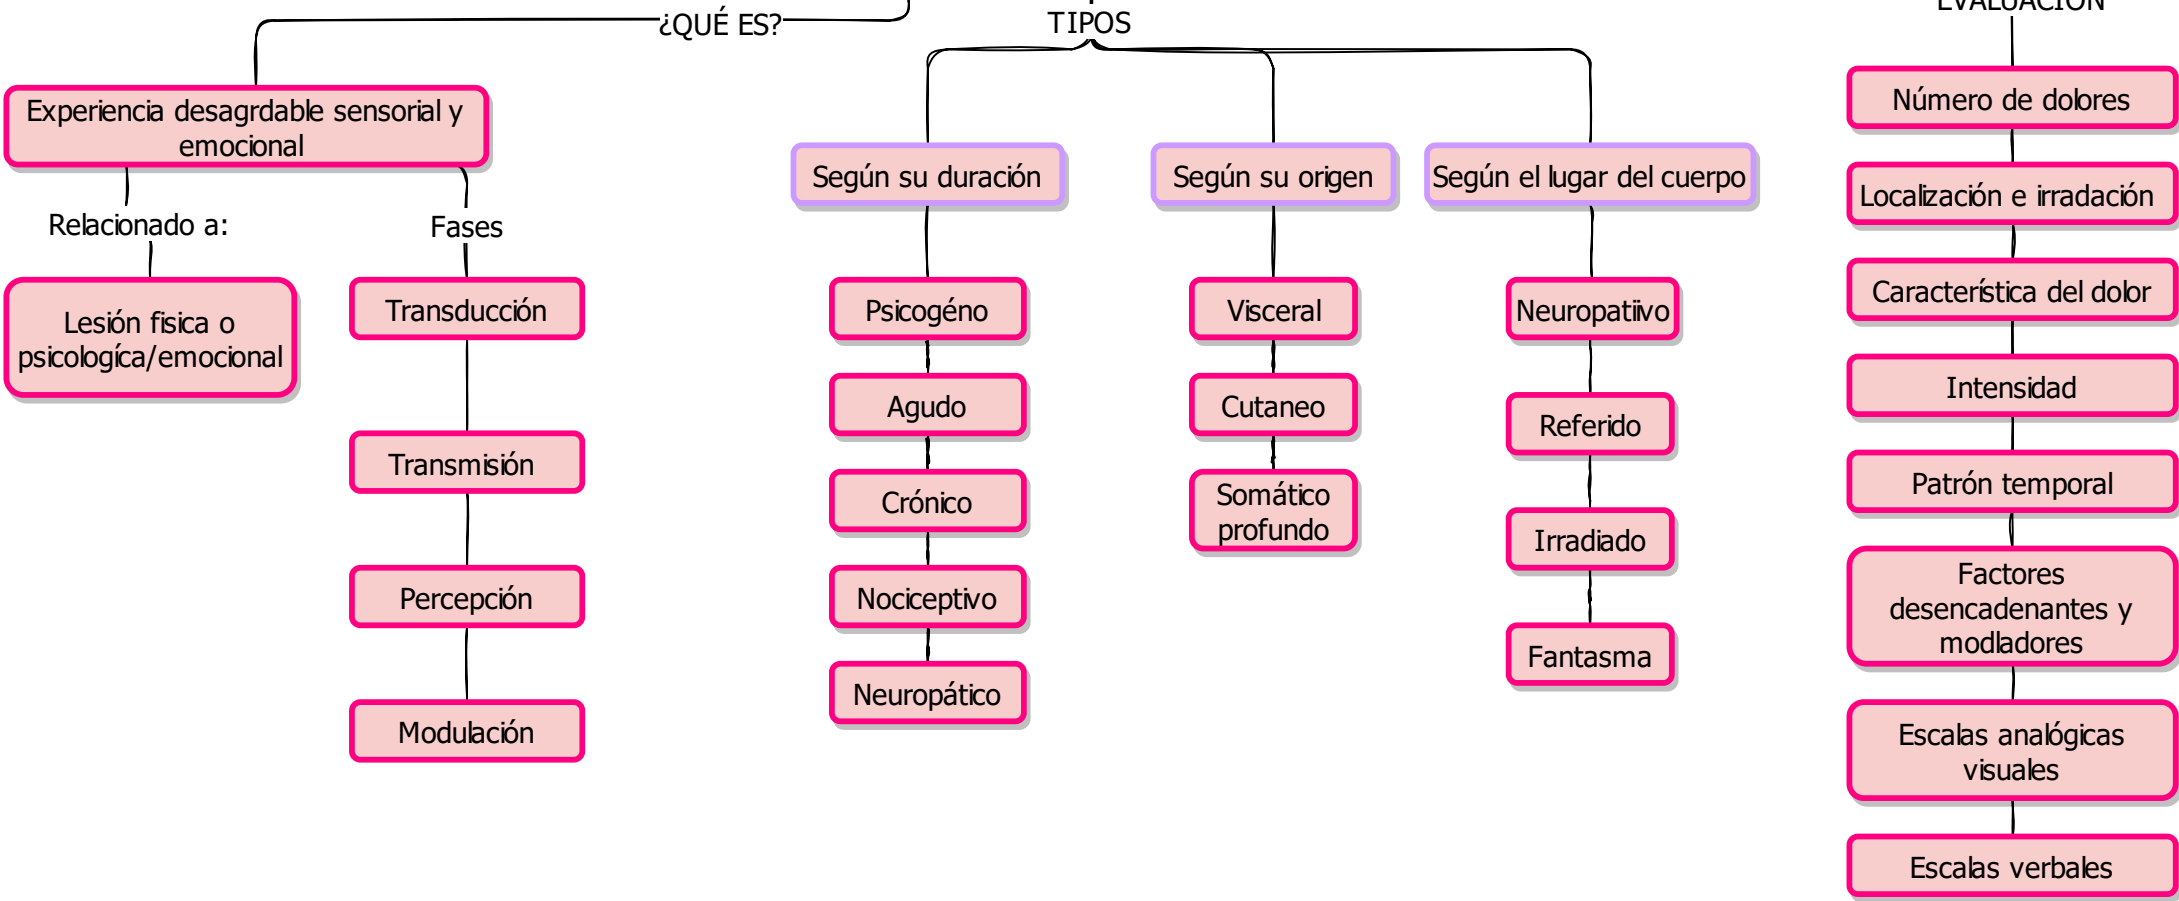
¿QUÉ ES?

Experiencia desagrdable sensorial y emocional

Relacionado a:

Lesión fisica o psicologíca/emocional

Fases

Transducción

Transmisión

Percepción

Modulación

TIPOS

Según su duración

Psicogéno

Agudo

Crónico

Nociceptivo

Neuropático

Según su origen

Visceral

Cutaneo

Somático profundo

Según el lugar del cuerpo

Neuropatiivo

Referido

Irradiado

Fantasma

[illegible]

Número de dolores

Localización e irradación

Característica del dolor

Intensidad

Patrón temporal

Factores desencadenantes y modladores

Escalas analógicas visuales

Escalas verbales